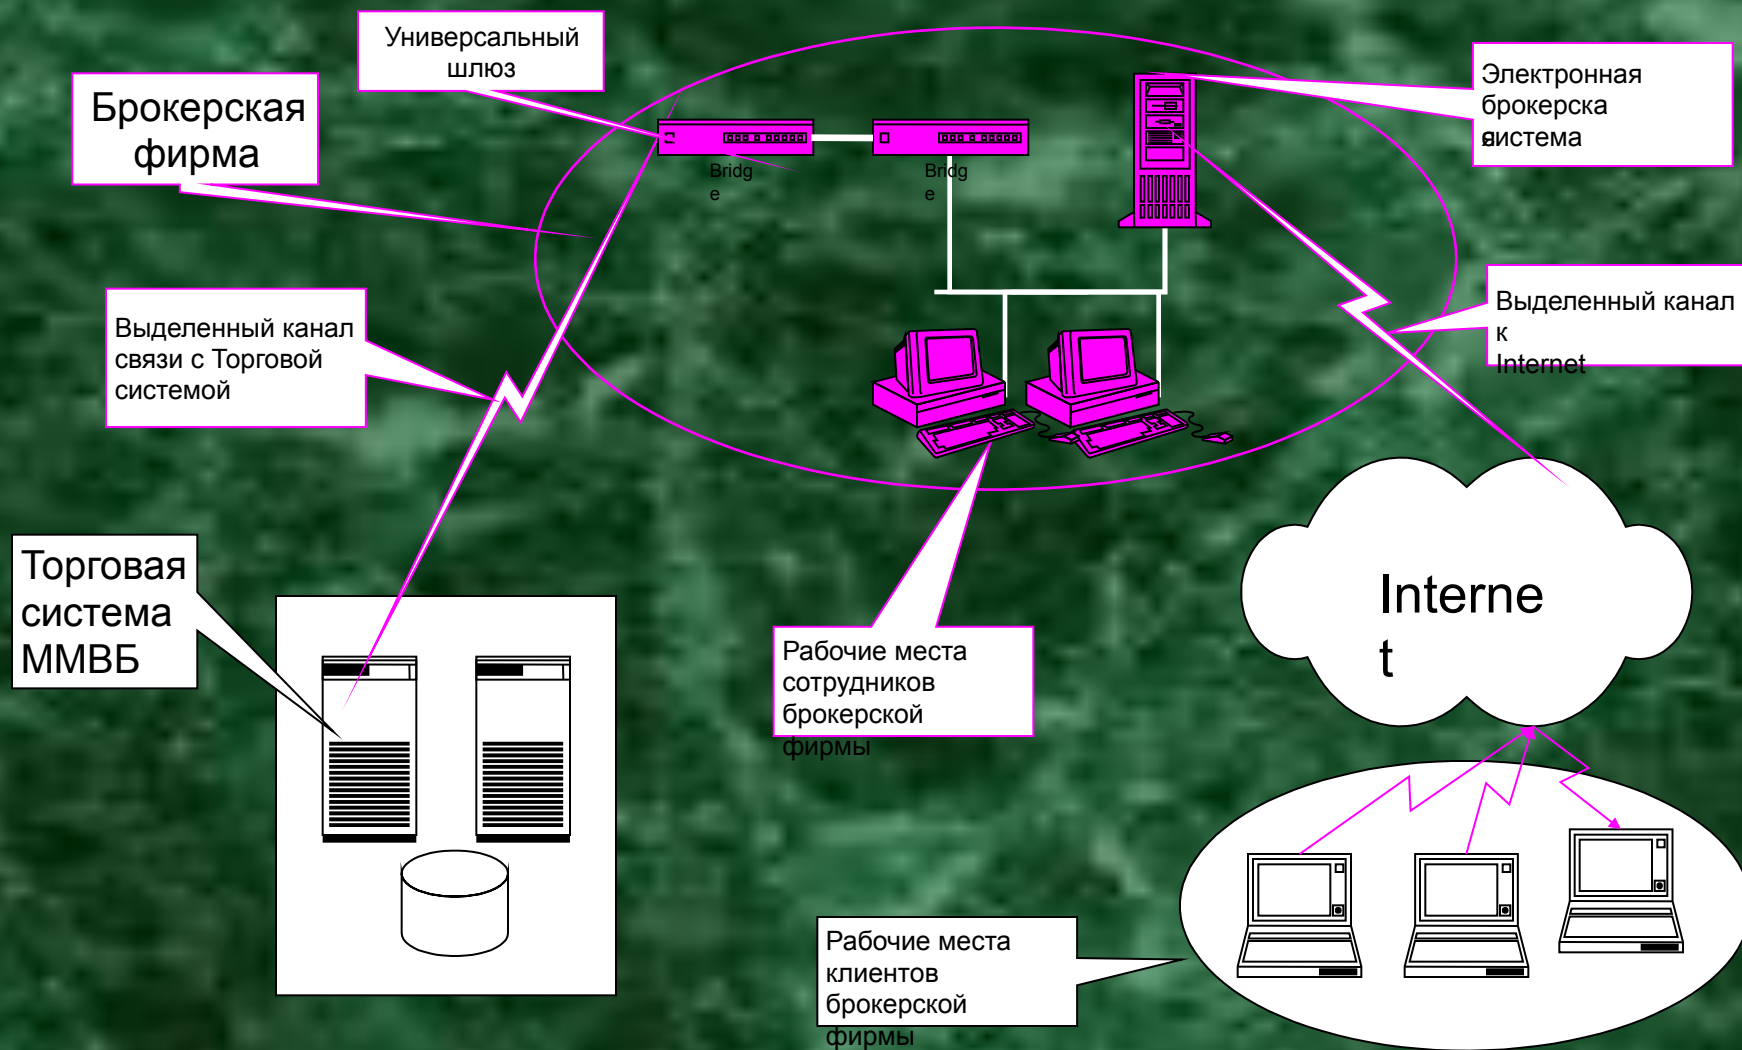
Универсальный шлюз

Брокерская фирма

Bridg
e

Bridg
e

Электронная брокерска
я
система

Выделенный канал связи с Торговой системой

Выделенный канал к Internet

Торговая система ММВБ

Рабочие места сотрудников брокерской фирмы

Interne
t

Рабочие места клиентов брокерской фирмы